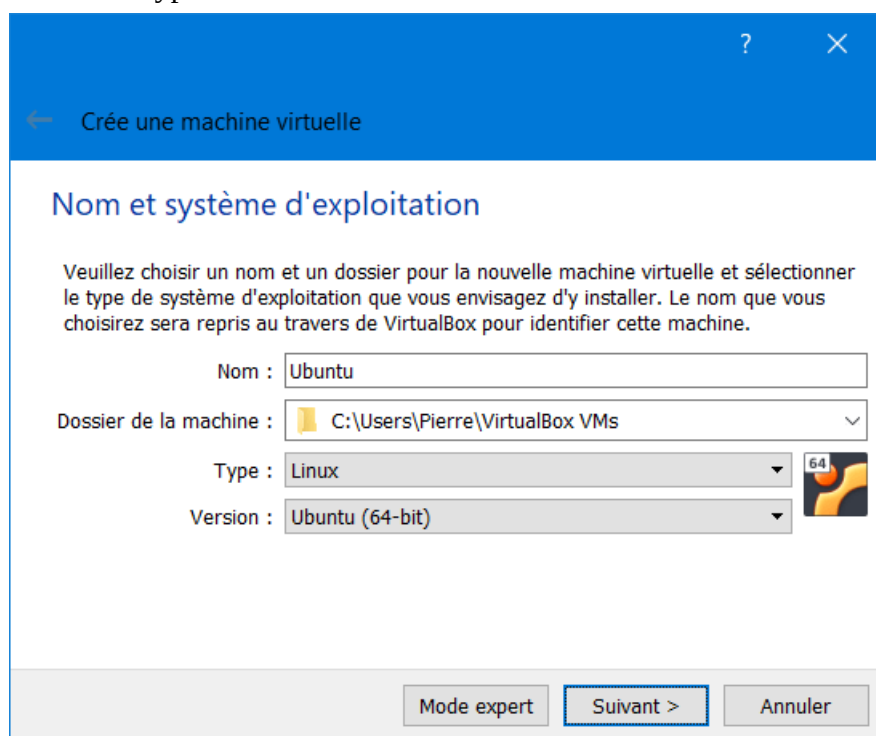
?
Crée une machine virtuelle

Nom et système d'exploitation

Veuillez choisir un nom et un dossier pour la nouvelle machine virtuelle et sélectionner le type de système d'exploitation que vous envisagez d'y installer. Le nom que vous choisirez sera repris au travers de VirtualBox pour identifier cette machine.

Nom : Ubuntu
Dossier de la machine : C:\Users\Pierre\VirtualBox VMs
Type : Linux
Version : Ubuntu (64-bit)
64

Mode expert
Suivant >
Annuler